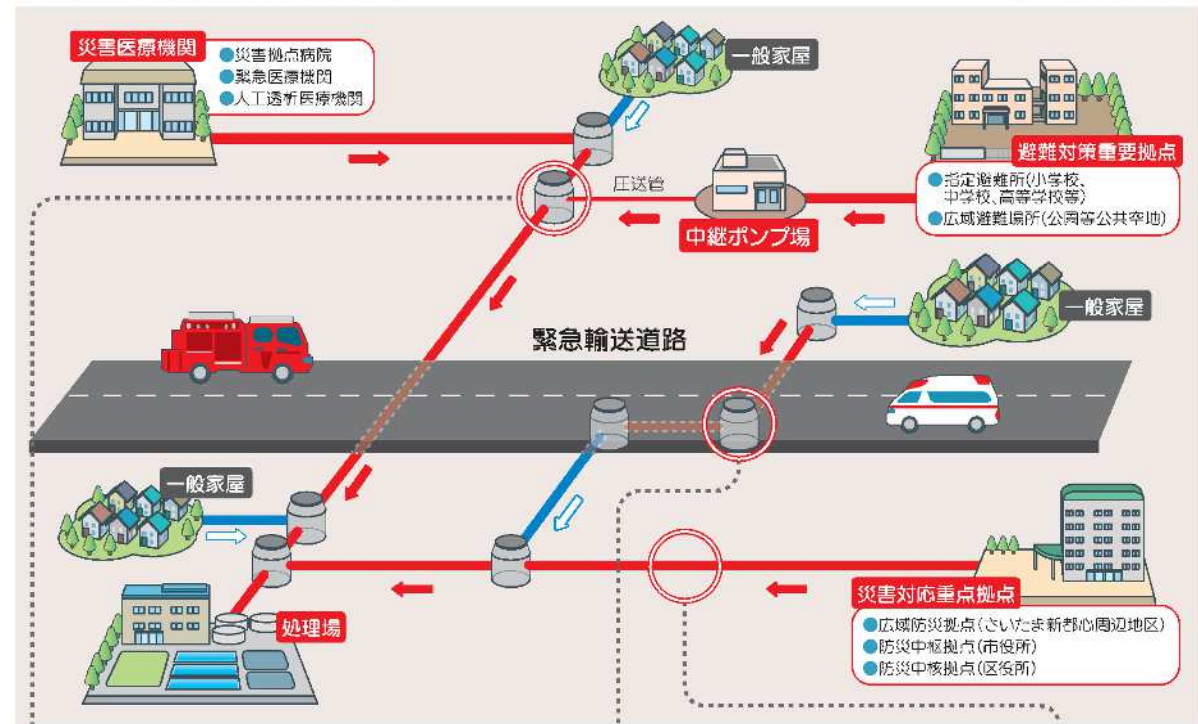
災害医療機関
●災害拠点病院
●救急医療機関
●人工透析医療機関

一般家屋

避難対策重要拠点
●指定避難所(小学校、中学校、高等学校等)
●広域避難場所(公園等公共空地)

圧送管

中継ポンプ場

一般家屋

緊急輸送道路

一般家屋

処理場

災害対応重点拠点
●広域防災拠点(さいたま新都心周辺地区)
●防災中枢拠点(市役所)
●防災中核拠点(区役所)